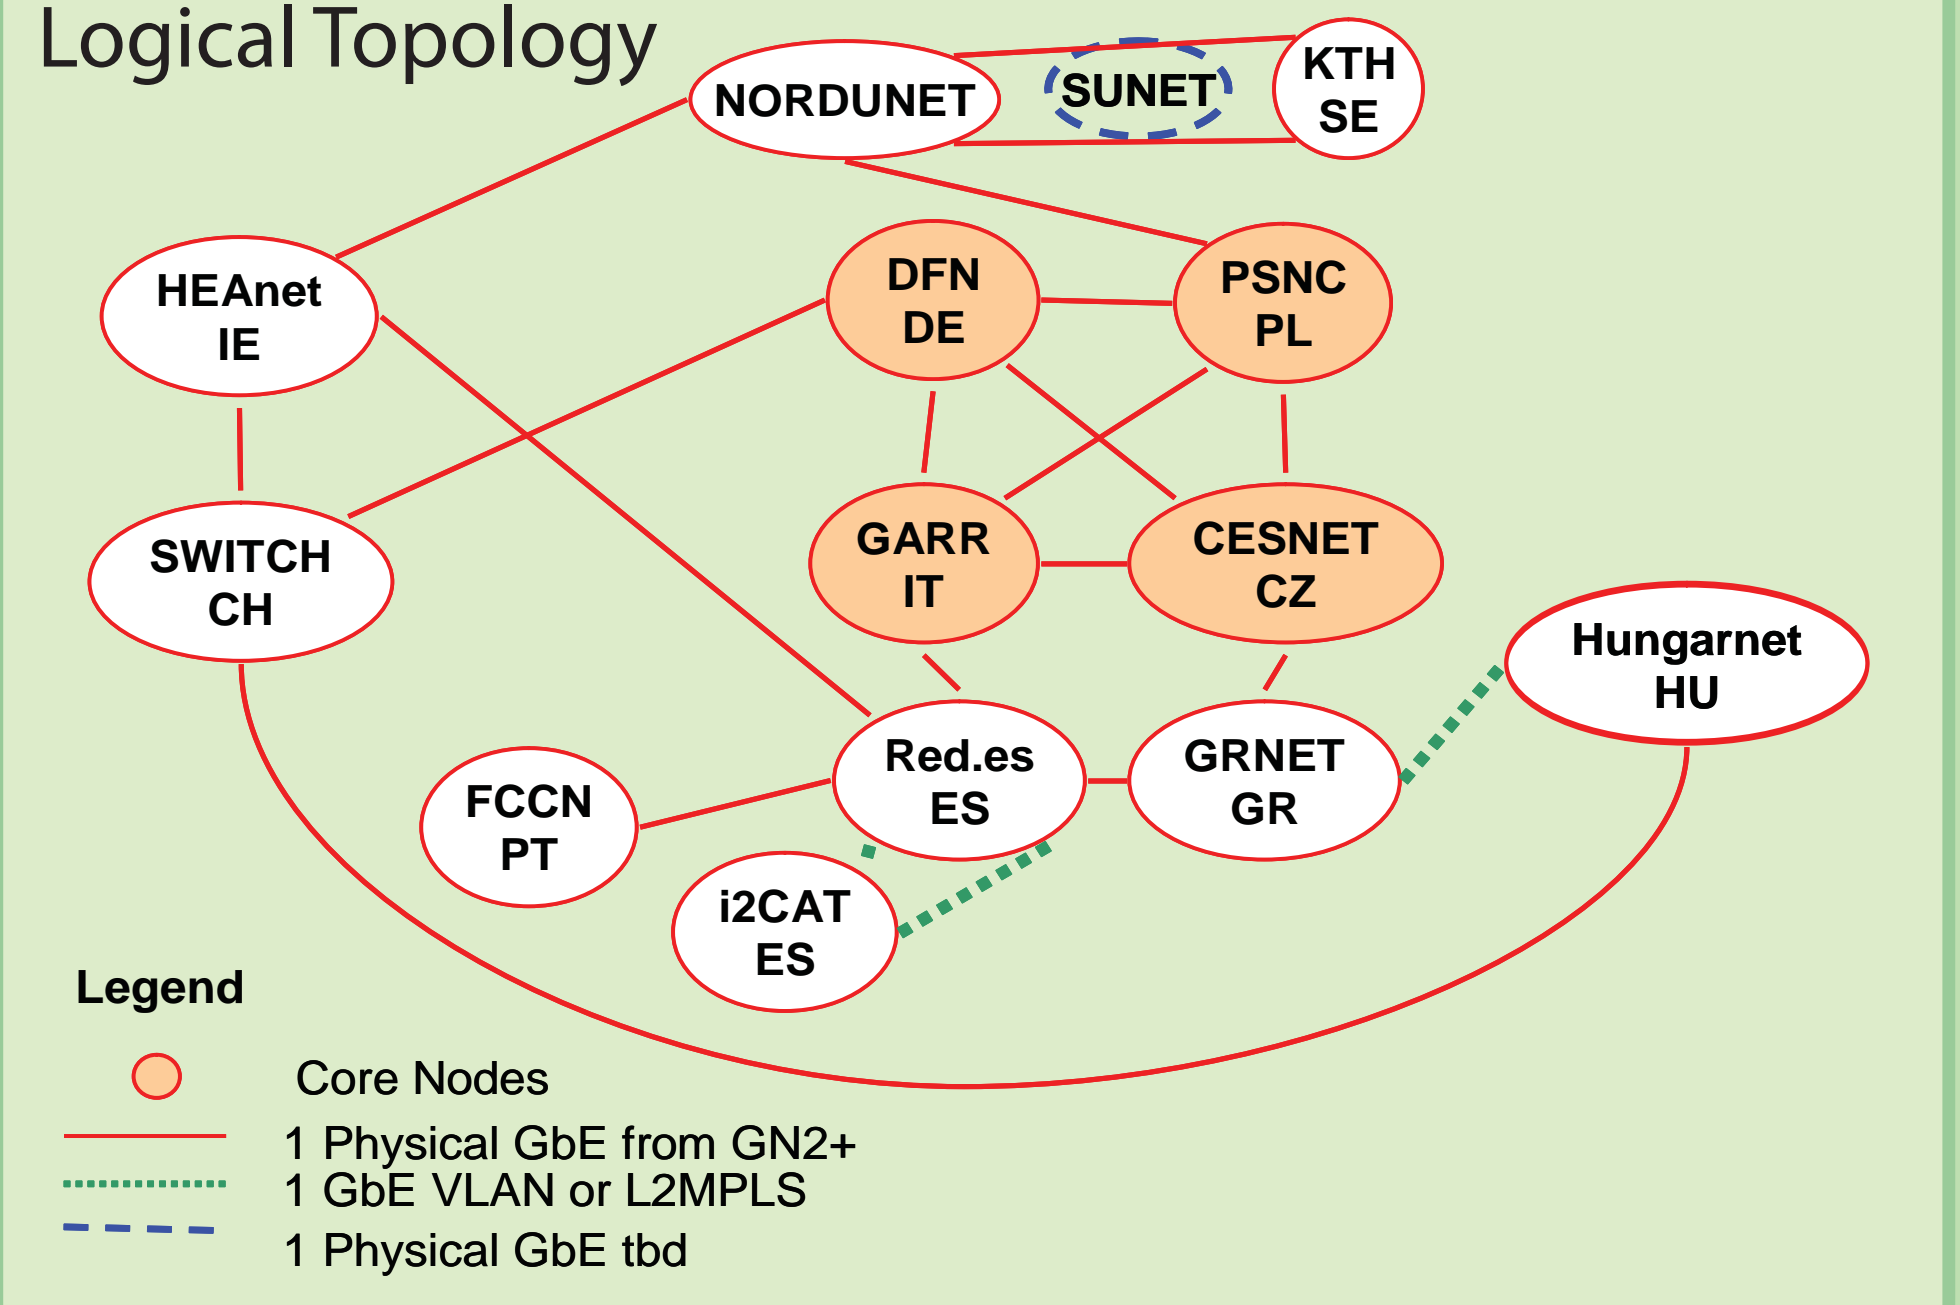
Logical Topology

NORDUNET

SUNET

KTH
SE

HEAnet
IE

DFN
DE

PSNC
PL

SWITCH
CH

GARR
IT

CESNET
CZ

Hungarnet
HU

FCCN
PT

Red.es
ES

GRNET
GR

i2CAT
ES

Legend

Core Nodes
1 Physical GbE from GN2+
1 GbE VLAN or L2MPLS
1 Physical GbE tbd